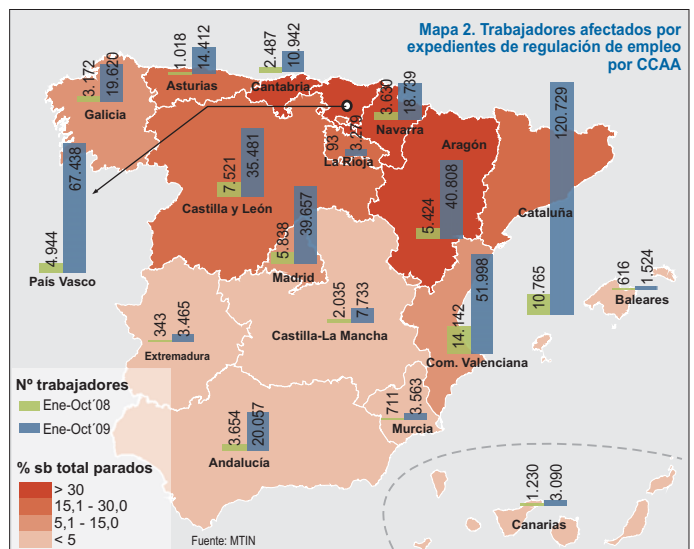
Mapa 2. Trabajadores afectados por expedientes de regulación de empleo por CCAA

Galicia
3.172
19.620

Asturias
1.018
14.412

Cantabria
2.487
10.942

Navarra
3.630
18.739

La Rioja
93
3.279

Aragón
5.424
40.808

Cataluña
10.765
120.729

Castilla y León
7.521
35.481

Madrid
5.838
39.657

País Vasco
4.944
67.438

Baleares
616
1.524

Extremadura
343
3.465

Castilla-La Mancha
2.035
7.733

Com. Valenciana
14.142
51.998

Murcia
711
3.563

Andalucía
3.654
20.057

Canarias
1.230
3.090

Nº trabajadores
Ene-Oct´08
Ene-Oct´09

% sb total parados
> 30
15,1 - 30,0
5,1 - 15,0
< 5

Fuente: MTIN